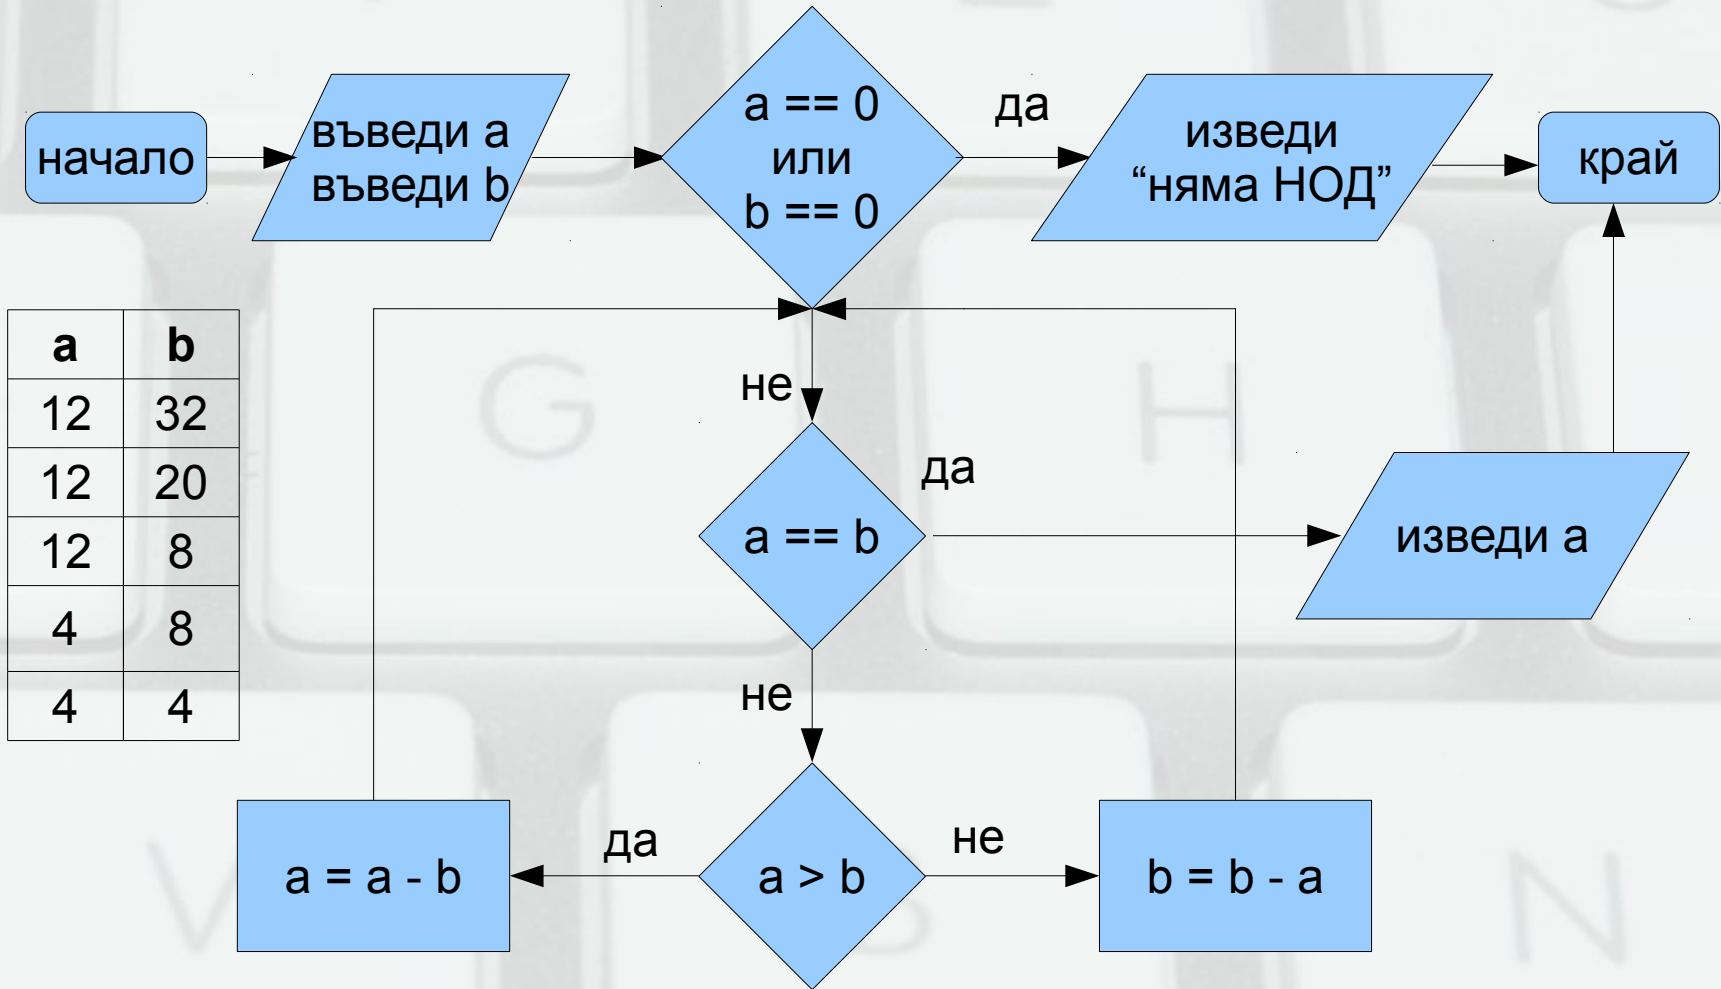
начало

въведи a
въведи b

a == 0
или
b == 0

да

изведи
“няма НОД”

край

| a | b |
|---|---|
| 12 | 32 |
| 12 | 20 |
| 12 | 8 |
| 4 | 8 |
| 4 | 4 |

не

да

a == b

изведи a

не

да

a > b

не

a = a - b

b = b - a